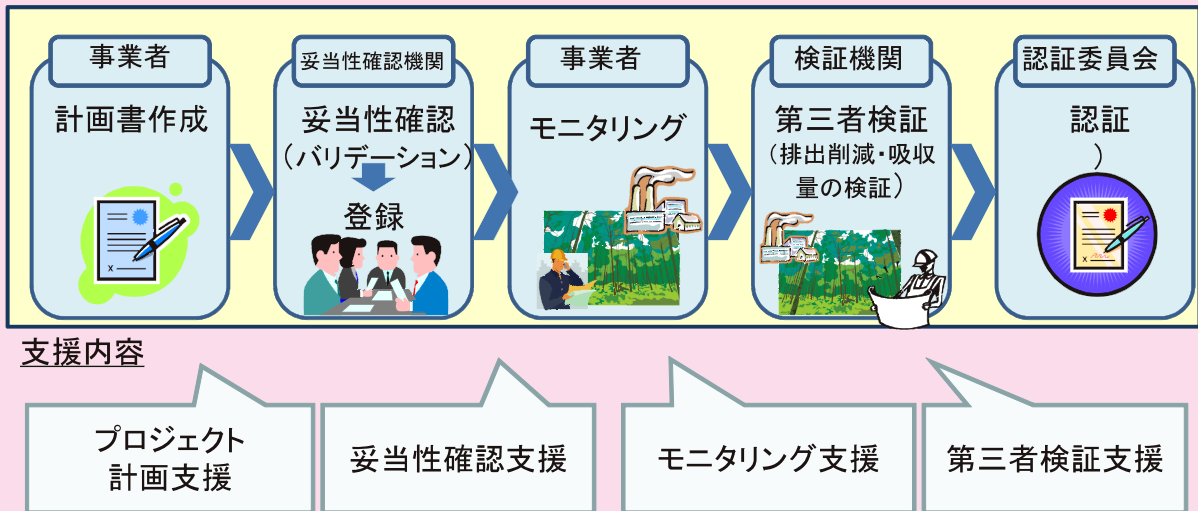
事業者

計画書作成

妥当性確認機関

妥当性確認
（バリデーション）

登録

事業者

モニタリング

検証機関

第三者検証
（排出削減・吸収量の検証）

認証委員会

認証
）

支援内容

プロジェクト
計画支援

妥当性確認支援

モニタリング支援

第三者検証支援